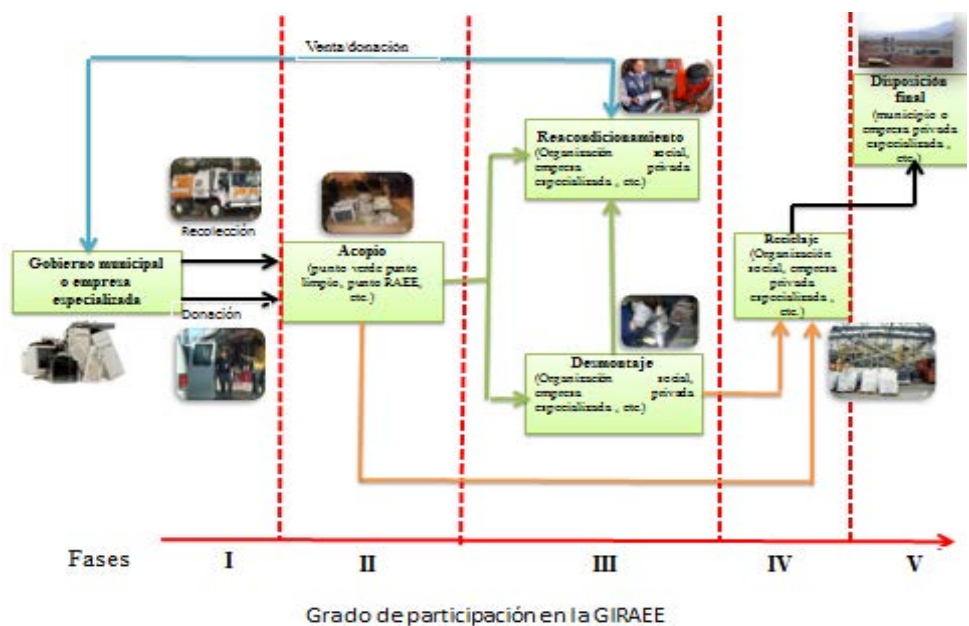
Venta/donación

Gobierno municipal o empresa especializada

Recolección

Donación

Acopio
(punto verde punto limpio, punto RAEE, etc.)

Reacondicionamiento
(Organización social, empresa privada especializada , etc.)

Desmontaje
(Organización social, empresa privada especializada , etc.)

Reciclaje
(Organización social, empresa privada especializada , etc.)

Disposición final
(municipio o empresa privada especializada , etc.)

Fases I II III IV V

Grado de participación en la GIRAEE